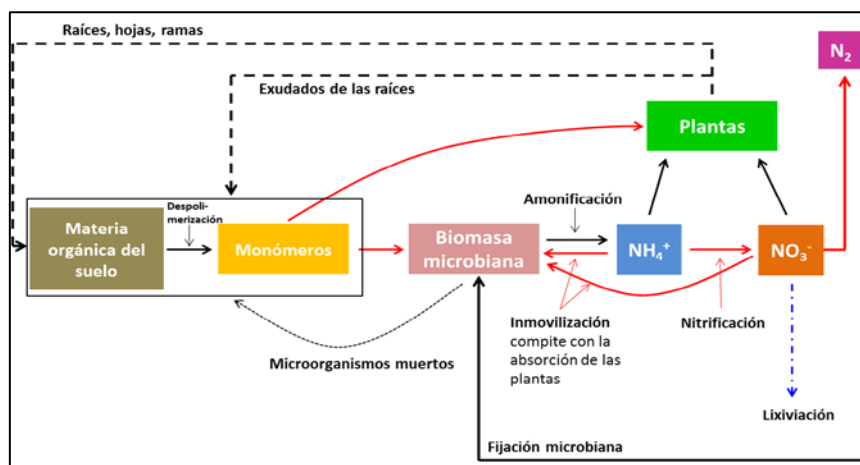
Raíces, hojas, ramas

$N_2$

Exudados de las raíces

Plantas

Amonificación

Materia orgánica del suelo

Despolimerización

Monómeros

Biomasa microbiana

$NH_4^+$

$NO_3^-$

Inmovilización compite con la absorción de las plantas

Nitrificación

Microorganismos muertos

Lixiviación

Fijación microbiana